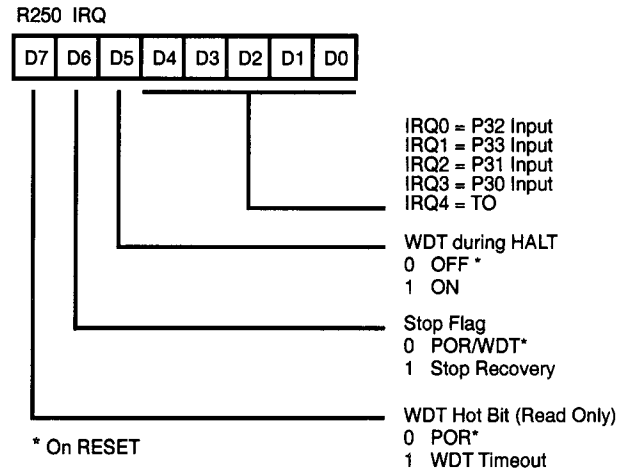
R250 IRQ

| D7 | D6 | D5 | D4 | D3 | D2 | D1 | D0 |
|---|---|---|---|---|---|---|---|

IRQ0 = P32 Input
IRQ1 = P33 Input
IRQ2 = P31 Input
IRQ3 = P30 Input
IRQ4 = TO

WDT during HALT
0 OFF *
1 ON

Stop Flag
0 POR/WDT*
1 Stop Recovery

WDT Hot Bit (Read Only)
0 POR*
1 WDT Timeout

* On RESET